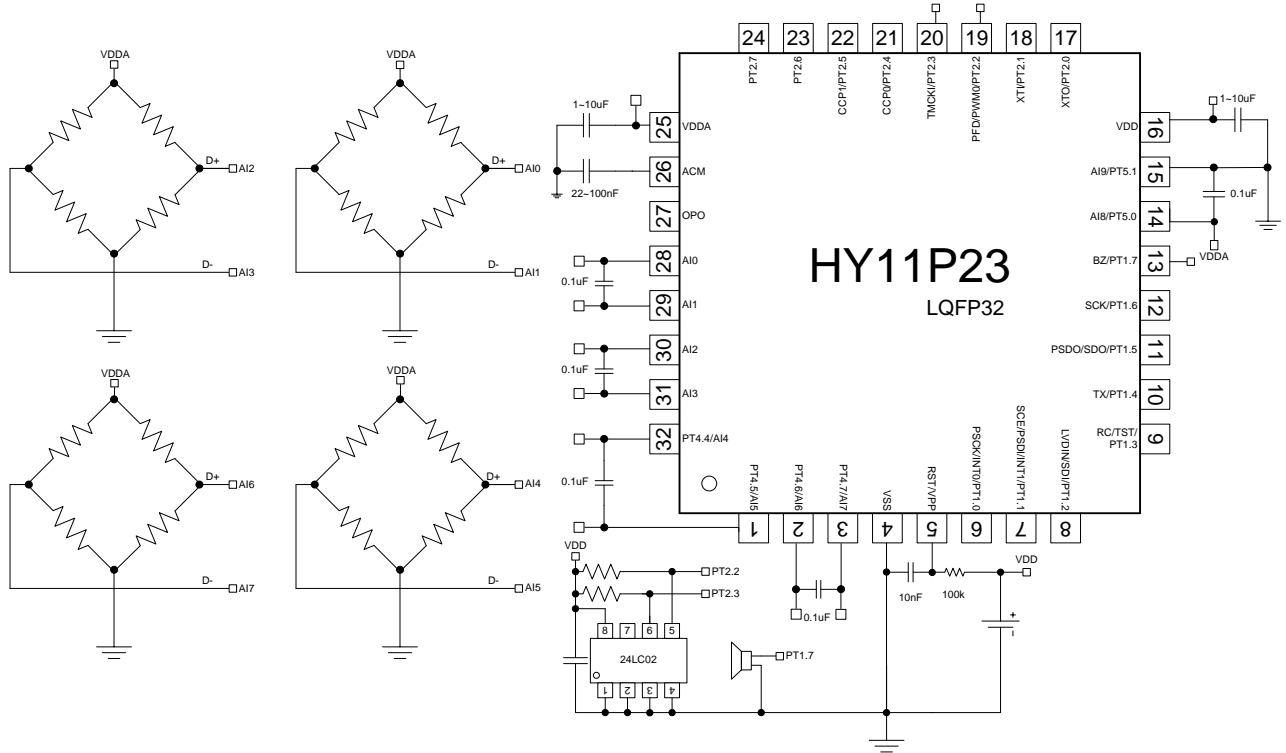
VDDA
D+
AI2
D-
AI3

VDDA
D+
AI0
D-
AI1

VDDA
D+
AI6
D-
AI7

VDDA
D+
AI4
D-
AI5

24 PT2.7
23 PT2.6
22 CCP1/PT2.5
21 CCP0/PT2.4
20 TMCKI/PT2.3
19 PFD/PWM0/PT2.2
18 XTI/PT2.1
17 XTO/PT2.0

1~10uF
22~100nF
25 VDDA
26 ACM
27 OPO
28 AI0
0.1uF
29 AI1
30 AI2
0.1uF
31 AI3
32 PT4.4/AI4
0.1uF

HY11P23
LQFP32

1~10uF
16 VDD
15 AI9/PT5.1
0.1uF
14 AI8/PT5.0
VDDA
13 BZ/PT1.7
12 SCK/PT1.6
11 PSDO/SDO/PT1.5
10 TX/PT1.4
9 RC/TST/PT1.3

1 PT4.5/AI5
2 PT4.6/AI6
3 PT4.7/AI7
4 VSS
5 RST/VPP
6 PSCK/INT0/PT1.0
7 SCE/PSDI/INT1/PT1.1
8 LVDIN/SDI/PT1.2

VDD
PT2.2
PT2.3
8 7 6 5
24LC02
1 2 3 4
0.1uF
PT1.7
10nF
100k
VDD
+
-